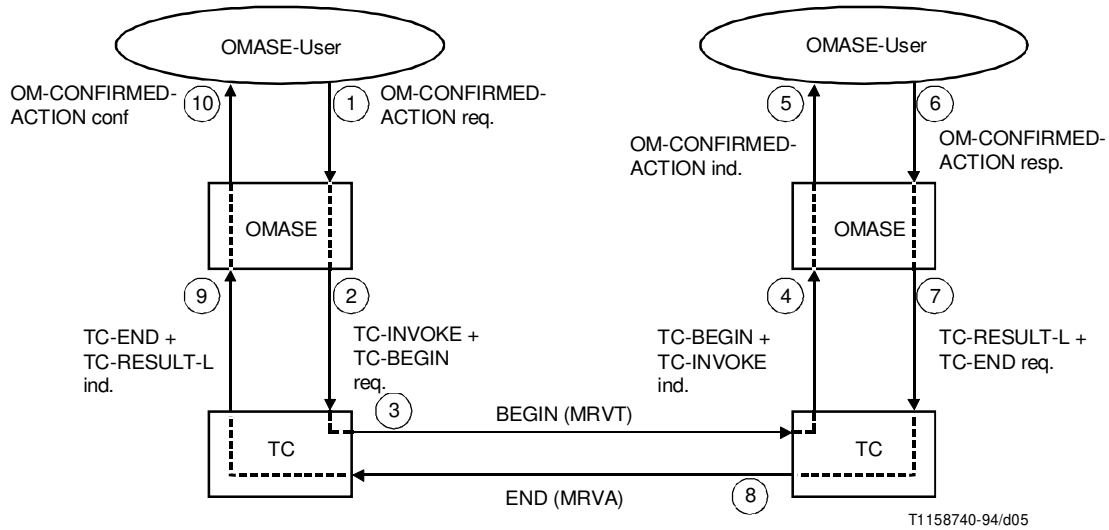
OMASE-User

OMASE-User

OM-CONFIRMED-ACTION conf

10

1

OM-CONFIRMED-ACTION req.

5

6

OM-CONFIRMED-ACTION ind.

OM-CONFIRMED-ACTION resp.

OMASE

OMASE

9

2

4

7

TC-END + TC-RESULT-L ind.

TC-INVOKE + TC-BEGIN req.

TC-BEGIN + TC-INVOKE ind.

TC-RESULT-L + TC-END req.

3

BEGIN (MRVT)

TC

TC

END (MRVA)

8

T1158740-94/d05